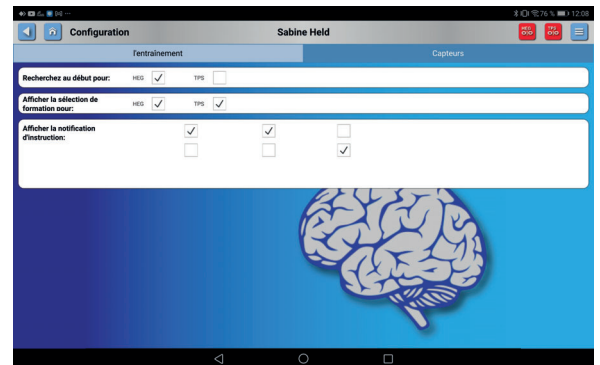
76 % 12:08

Configuration

Sabine Held

HEG

TPS

l'entraînement

Capteurs

Recherchez au début pour: HEG ✓ TPS

Afficher la sélection de formation pour: HEG ✓ TPS ✓

Afficher la notification d'instruction: